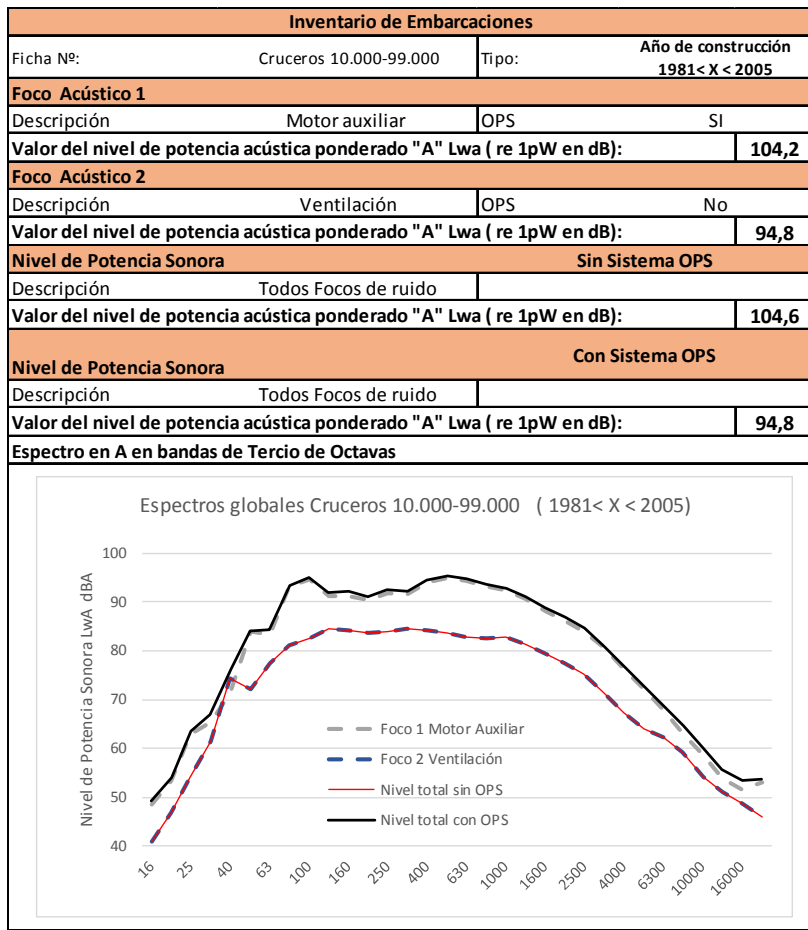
| Inventario de Embarcaciones | | | |
|---|---|---|---|
| Ficha Nº: | Cruceros 10.000-99.000 | Tipo: | Año de construcción 1981< X < 2005 |
| **Foco Acústico 1** | | | |
| Descripción | Motor auxiliar | OPS | SI |
| **Valor del nivel de potencia acústica ponderado "A" Lwa ( re 1pW en dB):** | | | **104,2** |
| **Foco Acústico 2** | | | |
| Descripción | Ventilación | OPS | No |
| **Valor del nivel de potencia acústica ponderado "A" Lwa ( re 1pW en dB):** | | | **94,8** |
| **Nivel de Potencia Sonora** | | **Sin Sistema OPS** | |
| Descripción | Todos Focos de ruido | | |
| **Valor del nivel de potencia acústica ponderado "A" Lwa ( re 1pW en dB):** | | | **104,6** |
| **Nivel de Potencia Sonora** | | **Con Sistema OPS** | |
| Descripción | Todos Focos de ruido | | |
| **Valor del nivel de potencia acústica ponderado "A" Lwa ( re 1pW en dB):** | | | **94,8** |
| **Espectro en A en bandas de Tercio de Octavas** | | | |

Espectros globales Cruceros 10.000-99.000 ( 1981< X < 2005)

Nivel de Potencia Sonora LwA dBA

100
90
80
70
60
50
40

16 25 40 63 100 160 250 400 630 1000 1600 2500 4000 6300 10000 16000

Foco 1 Motor Auxiliar
Foco 2 Ventilación
Nivel total sin OPS
Nivel total con OPS